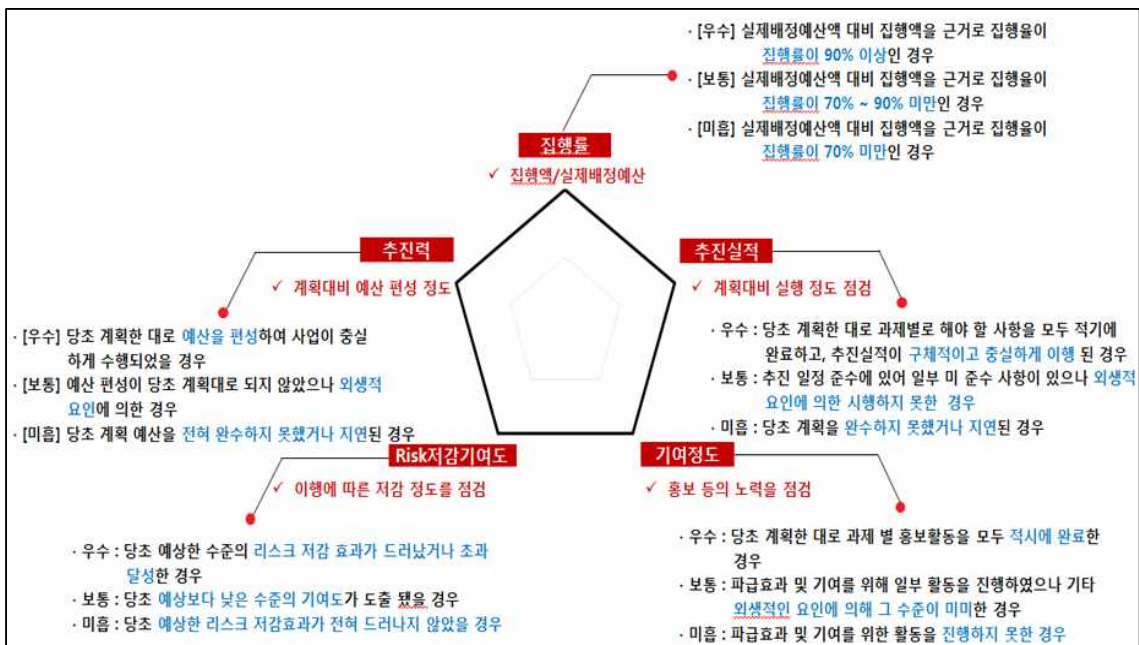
· [우수] 실제배정예산액 대비 집행액을 근거로 집행율이 집행률이 90% 이상인 경우

· [보통] 실제배정예산액 대비 집행액을 근거로 집행율이 집행률이 70% ~ 90% 미만인 경우

· [미흡] 실제배정예산액 대비 집행액을 근거로 집행율이 집행률이 70% 미만인 경우

집행률

✓ 집행액/실제배정예산

추진력

✓ 계획대비 예산 편성 정도

· [우수] 당초 계획한 대로 예산을 편성하여 사업이 충실하게 수행되었을 경우

· [보통] 예산 편성이 당초 계획대로 되지 않았으나 외생적 요인에 의한 경우

· [미흡] 당초 계획 예산을 전혀 완수하지 못했거나 지연된 경우

추진실적

✓ 계획대비 실행 정도 점검

· 우수 : 당초 계획한 대로 과제별로 해야 할 사항을 모두 적기에 완료하고, 추진실적이 구체적이고 충실하게 이행 된 경우

· 보통 : 추진 일정 준수에 있어 일부 미 준수 사항이 있으나 외생적 요인에 의한 시행하지 못한 경우

· 미흡 : 당초 계획을 완수하지 못했거나 지연된 경우

Risk저감기여도

✓ 이행에 따른 저감 정도를 점검

· 우수 : 당초 예상한 수준의 리스크 저감 효과가 드러났거나 초과 달성한 경우

· 보통 : 당초 예상보다 낮은 수준의 기여도가 도출 됐을 경우

· 미흡 : 당초 예상한 리스크 저감효과가 전혀 드러나지 않았을 경우

기여정도

✓ 홍보 등의 노력을 점검

· 우수 : 당초 계획한 대로 과제 별 홍보활동을 모두 적시에 완료한 경우

· 보통 : 파급효과 및 기여를 위해 일부 활동을 진행하였으나 기타 외생적인 요인에 의해 그 수준이 미미한 경우

· 미흡 : 파급효과 및 기여를 위한 활동을 진행하지 못한 경우